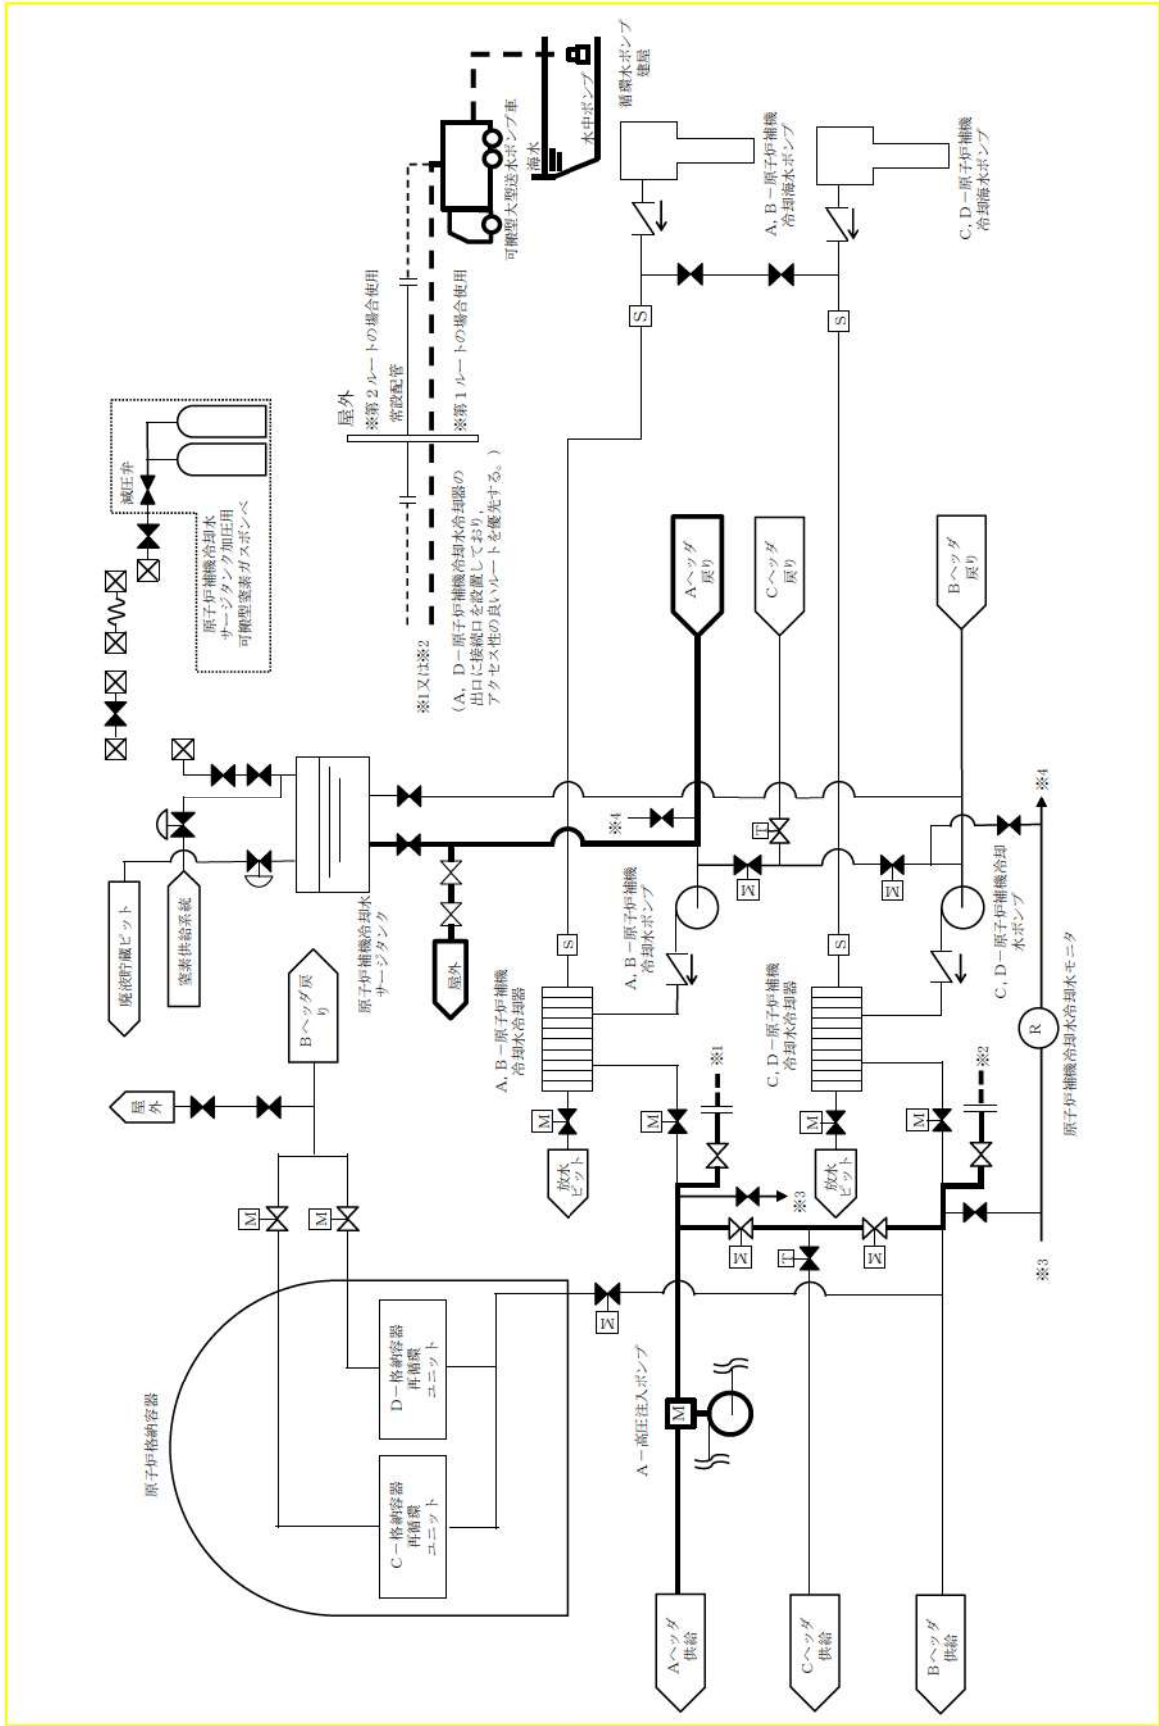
循環水ポンプ建屋
水中ポンプ
海水
可搬型大型送水ポンプ車
A, B－原子炉補機冷却海水ポンプ
C, D－原子炉補機冷却海水ポンプ
S
S
屋外
※第２ルートの場合使用
常設配管
※第１ルートの場合使用
（A，D－原子炉補機冷却水冷却器の出口に接続口を設置しており，アクセス性の良いルートを優先する。）
※1又は※2
減圧弁
原子炉補機冷却水サージタンク加圧用可搬型窒素ガスボンベへ
Aヘッダ戻り
Cヘッダ戻り
Bヘッダ戻り
※4
※4
廃液貯蔵ピット
窒素供給系統
原子炉補機冷却水サージタンク
屋外
Bヘッダ戻り
屋外
A, B－原子炉補機冷却水ポンプ
A, B－原子炉補機冷却水冷却器
C, D－原子炉補機冷却水冷却器
C, D－原子炉補機冷却水ポンプ
原子炉補機冷却水冷却水モニタ
R
S
S
M
M
M
M
M
M
M
M
M
M
M
T
T
※1
※2
※3
※3
放水ピット
放水ピット
原子炉格納容器
D－格納容器再循環ユニット
C－格納容器再循環ユニット
A－高圧注入ポンプ
Aヘッダ供給
Cヘッダ供給
Bヘッダ供給